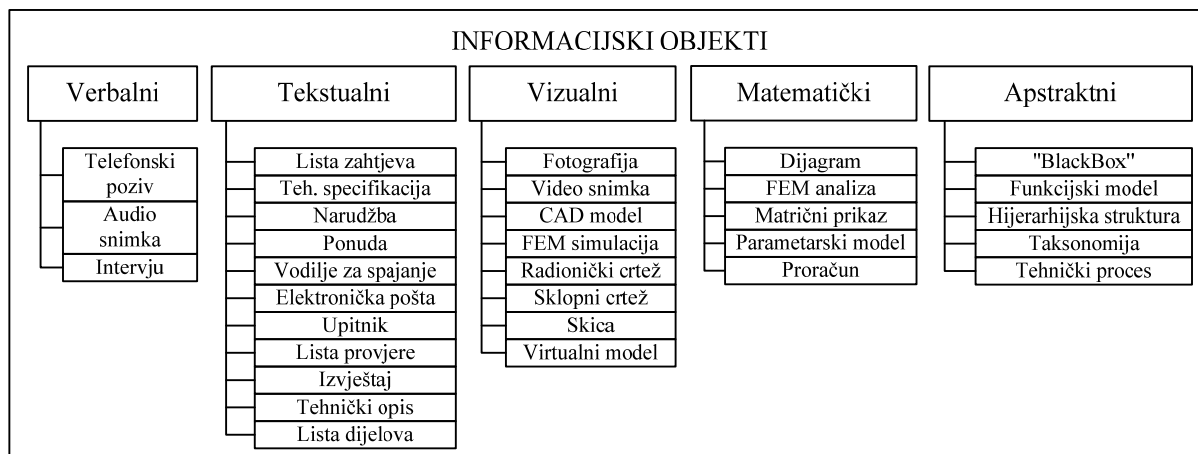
INFORMACIJSKI OBJEKTI

Verbalni
Telefonski poziv
Audio snimka
Intervju

Tekstualni
Lista zahtjeva
Teh. specifikacija
Narudžba
Ponuda
Vodilje za spajanje
Elektronička pošta
Upitnik
Lista provjere
Izvještaj
Tehnički opis
Lista dijelova

Vizualni
Fotografija
Video snimka
CAD model
FEM simulacija
Radionički crtež
Sklopni crtež
Skica
Virtualni model

Matematički
Dijagram
FEM analiza
Matrični prikaz
Parametarski model
Proračun

Apstraktni
"BlackBox"
Funkcijski model
Hijerarhijska struktura
Taksonomija
Tehnički proces